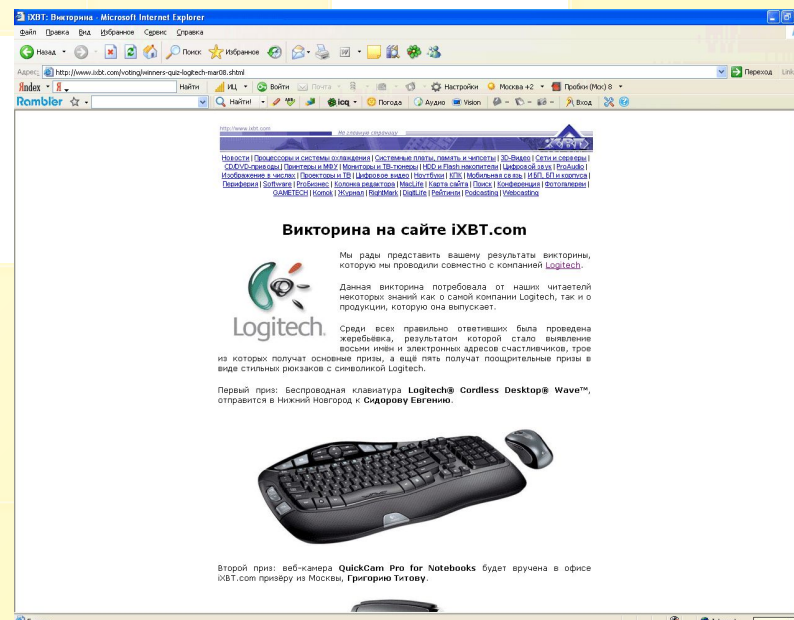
iXBT: Викторина - Microsoft Internet Explorer

Файл Правка Вид Избранное Сервис Справка

Назад Поиск Избранное

Адрес: http://www.ixbt.com/voting/winners-quiz-logitech-mar08.shtml Переход Link

Яndex Найти ИЦ Войти Почта Настройки Москва +2 Пробки (Мск) 8

Rambler Найти icq Погода Аудио Vision Вход

http://www.ixbt.com Не стоиции стравицу

Новости | Процессоры и системы охлаждения | Системные платы, память и чипсеты | 3D-Видео | Сети и серверы | CD/DVD-приводы | Принтеры и МФУ | Мониторы и ТВ-тюнеры | НЖМД и Flash накопители | Цифровой звук | ProAudio | Изображение в числах | Проекторы и ТВ | Цифровое видео | Ноутбуки | КПК | Мобильная связь | И.БП, БП и корпуса | Периферия | Software | Пробизнес | Колонка редактора | MacLife | Карта сайта | Поиск | Конференция | Фотогалерея | GAMETECH | Кочок | Журнал | RightMark | DigitLife | Рейтинги | Podcasting | Webcasting

Викторина на сайте iXBT.com

Logitech.

Мы рады представить вашему результаты викторины, которую мы проводили совместно с компанией Logitech.

Данная викторина потребовала от наших читателей некоторых знаний как о самой компании Logitech, так и о продукции, которую она выпускает.

Среди всех правильно ответивших была проведена жеребьёвка, результатом которой стало выявление восьми имён и электронных адресов счастливчиков, трое из которых получат основные призы, а ещё пять получат поощрительные призы в виде стильных рюкзаков с символикой Logitech.

Первый приз: Беспроводная клавиатура Logitech® Cordless Desktop® Wave™, отправится в Нижний Новгород к Сидорову Евгению.

Второй приз: веб-камера QuickCam Pro for Notebooks будет вручена в офисе iXBT.com призёру из Москвы, Григорию Титову.